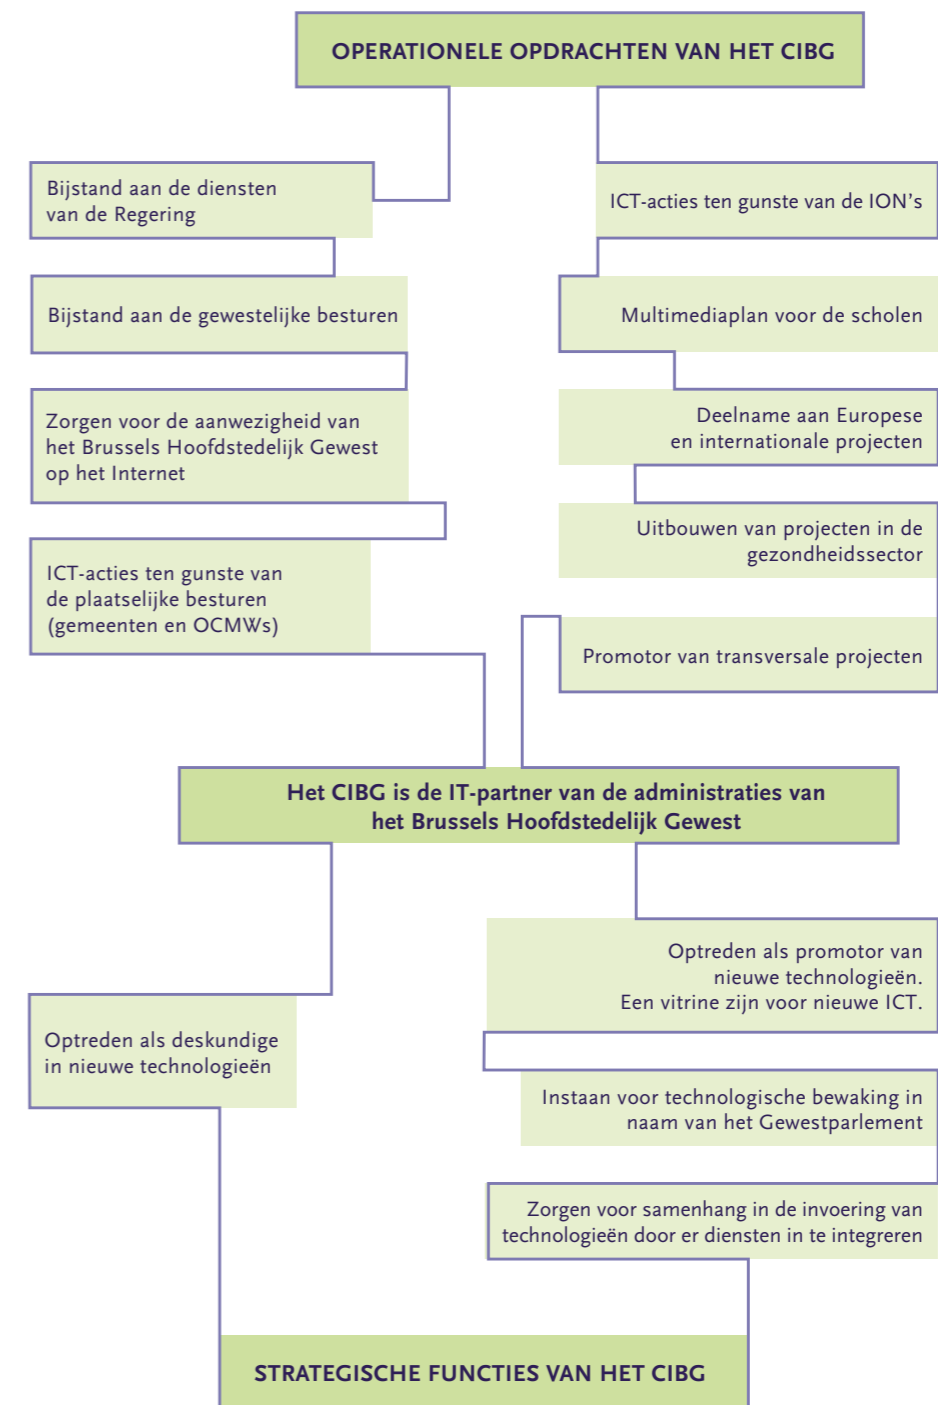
OPERATIONELE OPDRACHTEN VAN HET CIBG

Bijstand aan de diensten van de Regering

Bijstand aan de gewestelijke besturen

Zorgen voor de aanwezigheid van het Brussels Hoofdstedelijk Gewest op het Internet

ICT-acties ten gunste van de plaatselijke besturen (gemeenten en OCMWs)

ICT-acties ten gunste van de ION's

Multimediaplan voor de scholen

Deelname aan Europese en internationale projecten

Uitbouwen van projecten in de gezondheidssector

Promotor van transversale projecten

Het CIBG is de IT-partner van de administraties van het Brussels Hoofdstedelijk Gewest

Optreden als deskundige in nieuwe technologieën

Optreden als promotor van nieuwe technologieën. Een vitrine zijn voor nieuwe ICT.

Instaan voor technologische bewaking in naam van het Gewestparlement

Zorgen voor samenhang in de invoering van technologieën door er diensten in te integreren

STRATEGISCHE FUNCTIES VAN HET CIBG